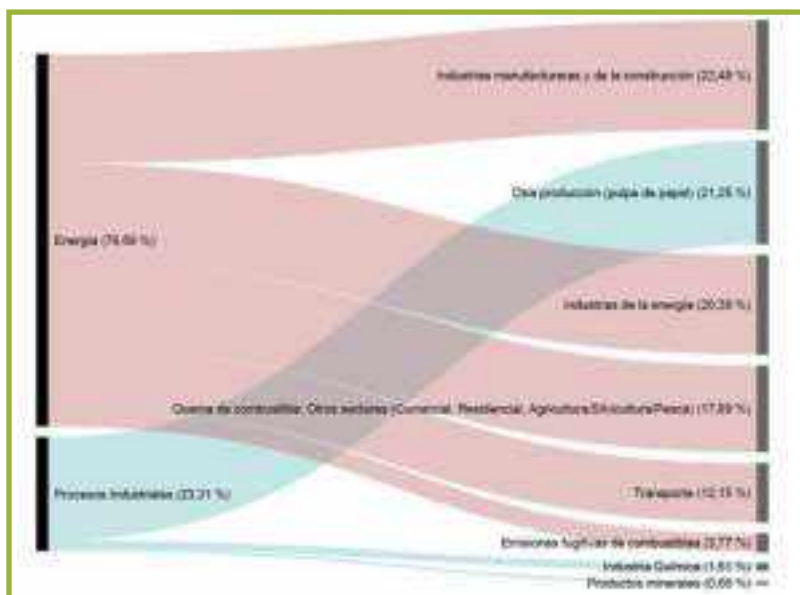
Industrias manufactureras y de la construcción (22,48 %)

Energía (76,69 %)

Otra producción (pulpa de papel) (21,26 %)

Industrias de la energía (20,28 %)

Quema de combustible: Otros sectores (Comercial, Residencial, Agricultura/Silvicultura/Pesca) (17,89 %)

Procesos Industriales (23,31 %)

Transporte (12,15 %)

Emisiones fugitivas de combustibles (3,77 %)

Industria Química (1,50 %)

Productos minerales (0,68 %)